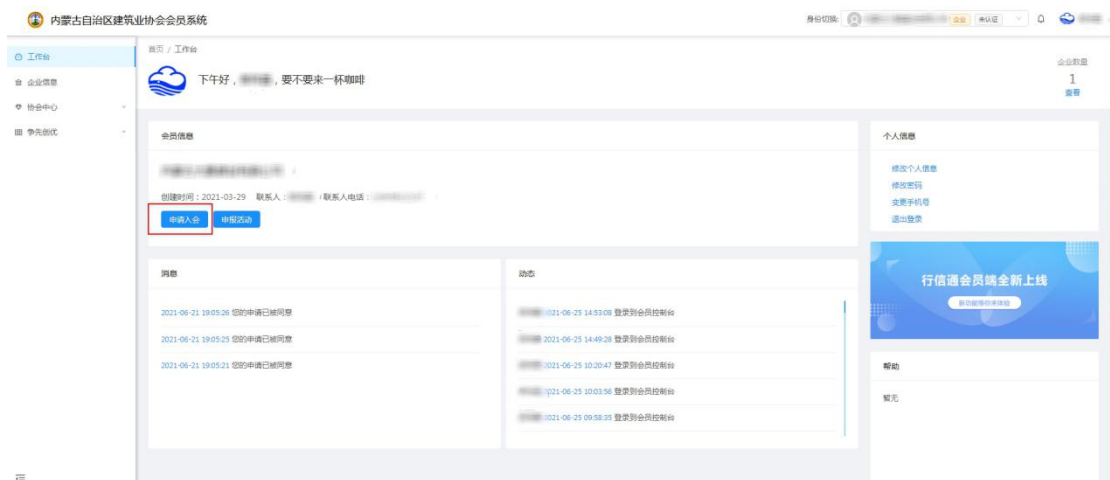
内蒙古自治区建筑业协会会员系统

身份切换： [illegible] 企业 未认证

工作台
企业信息
协会中心
争先创优

首页 / 工作台

下午好，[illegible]，要不要来一杯咖啡

企业数量
1
查看

会员信息

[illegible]

创建时间：2021-03-29 联系人：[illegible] 联系人电话：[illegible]

申请入会 申报活动

个人信息

修改个人信息
修改密码
变更手机号
退出登录

行信通会员端全新上线
新功能等你来体验

消息

2021-06-21 19:05:26 您的申请已被同意
2021-06-21 19:05:25 您的申请已被同意
2021-06-21 19:05:21 您的申请已被同意

动态

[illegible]21-06-25 14:53:08 登录到会员控制台
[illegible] 2021-06-25 14:49:28 登录到会员控制台
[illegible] 2021-06-25 10:20:47 登录到会员控制台
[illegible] 2021-06-25 10:03:56 登录到会员控制台
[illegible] 2021-06-25 09:58:35 登录到会员控制台

帮助

暂无